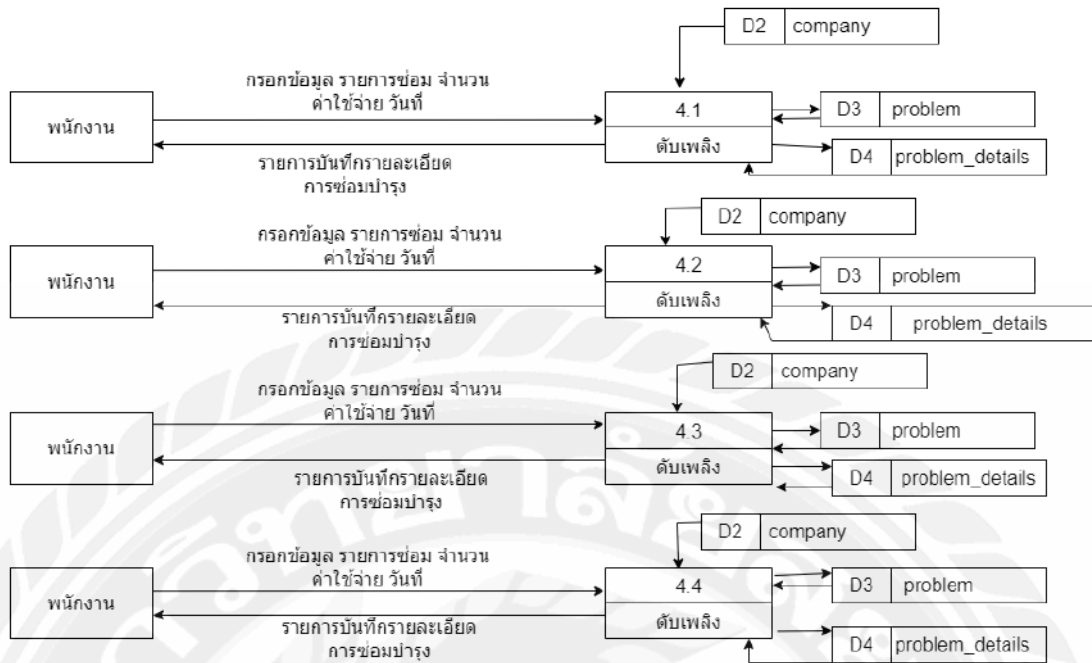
D2 company

กรอกข้อมูล รายการซ่อม จำนวน ค่าใช้จ่าย วันที่

พนักงาน

4.1

ดับเพลิง

D3 problem

D4 problem_details

รายการบันทึกรายละเอียด การซ่อมบำรุง

D2 company

กรอกข้อมูล รายการซ่อม จำนวน ค่าใช้จ่าย วันที่

พนักงาน

4.2

ดับเพลิง

D3 problem

D4 problem_details

รายการบันทึกรายละเอียด การซ่อมบำรุง

D2 company

กรอกข้อมูล รายการซ่อม จำนวน ค่าใช้จ่าย วันที่

พนักงาน

4.3

ดับเพลิง

D3 problem

D4 problem_details

รายการบันทึกรายละเอียด การซ่อมบำรุง

D2 company

กรอกข้อมูล รายการซ่อม จำนวน ค่าใช้จ่าย วันที่

พนักงาน

4.4

ดับเพลิง

D3 problem

D4 problem_details

รายการบันทึกรายละเอียด การซ่อมบำรุง